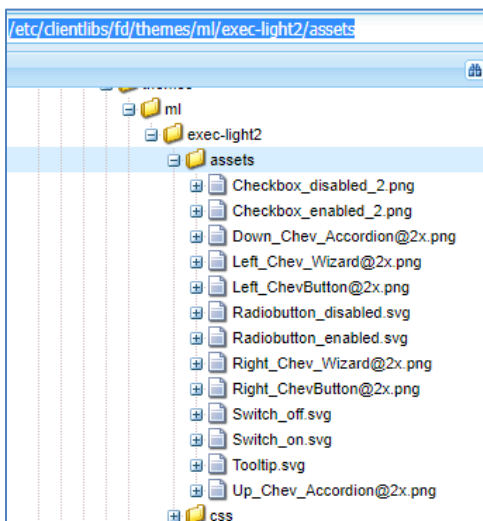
/etc/clientlibs/fd/themes/ml/exec-light2/assets

themes
ml
exec-light2
assets
Checkbox_disabled_2.png
Checkbox_enabled_2.png
Down_Chev_Accordion@2x.png
Left_Chev_Wizard@2x.png
Left_ChevButton@2x.png
Radiobutton_disabled.svg
Radiobutton_enabled.svg
Right_Chev_Wizard@2x.png
Right_ChevButton@2x.png
Switch_off.svg
Switch_on.svg
Tooltip.svg
Up_Chev_Accordion@2x.png
css